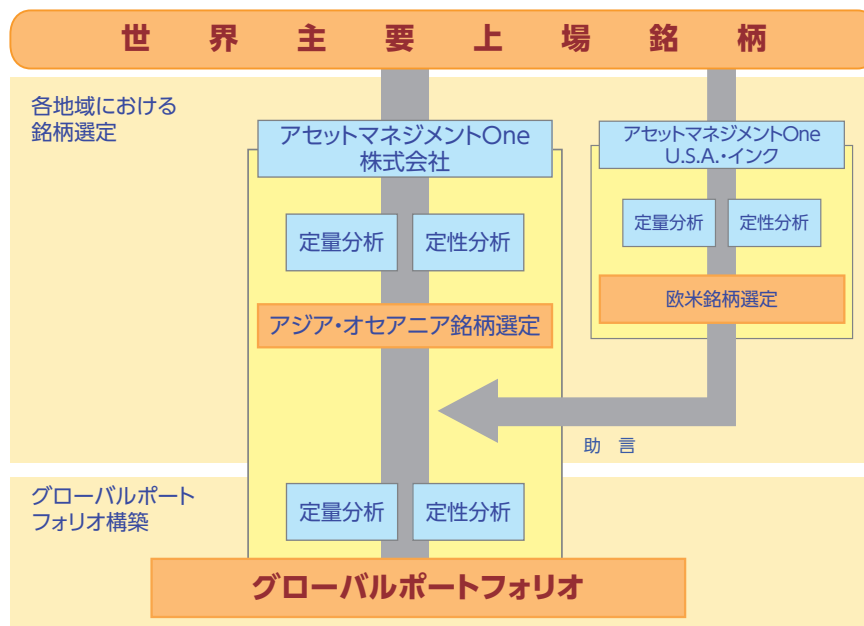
世界主要上場銘柄

各地域における銘柄選定

アセットマネジメントOne株式会社

定量分析

定性分析

アジア・オセアニア銘柄選定

アセットマネジメントOne U.S.A.・インク

定量分析

定性分析

欧米銘柄選定

助言

グローバルポートフォリオ構築

定量分析

定性分析

グローバルポートフォリオ